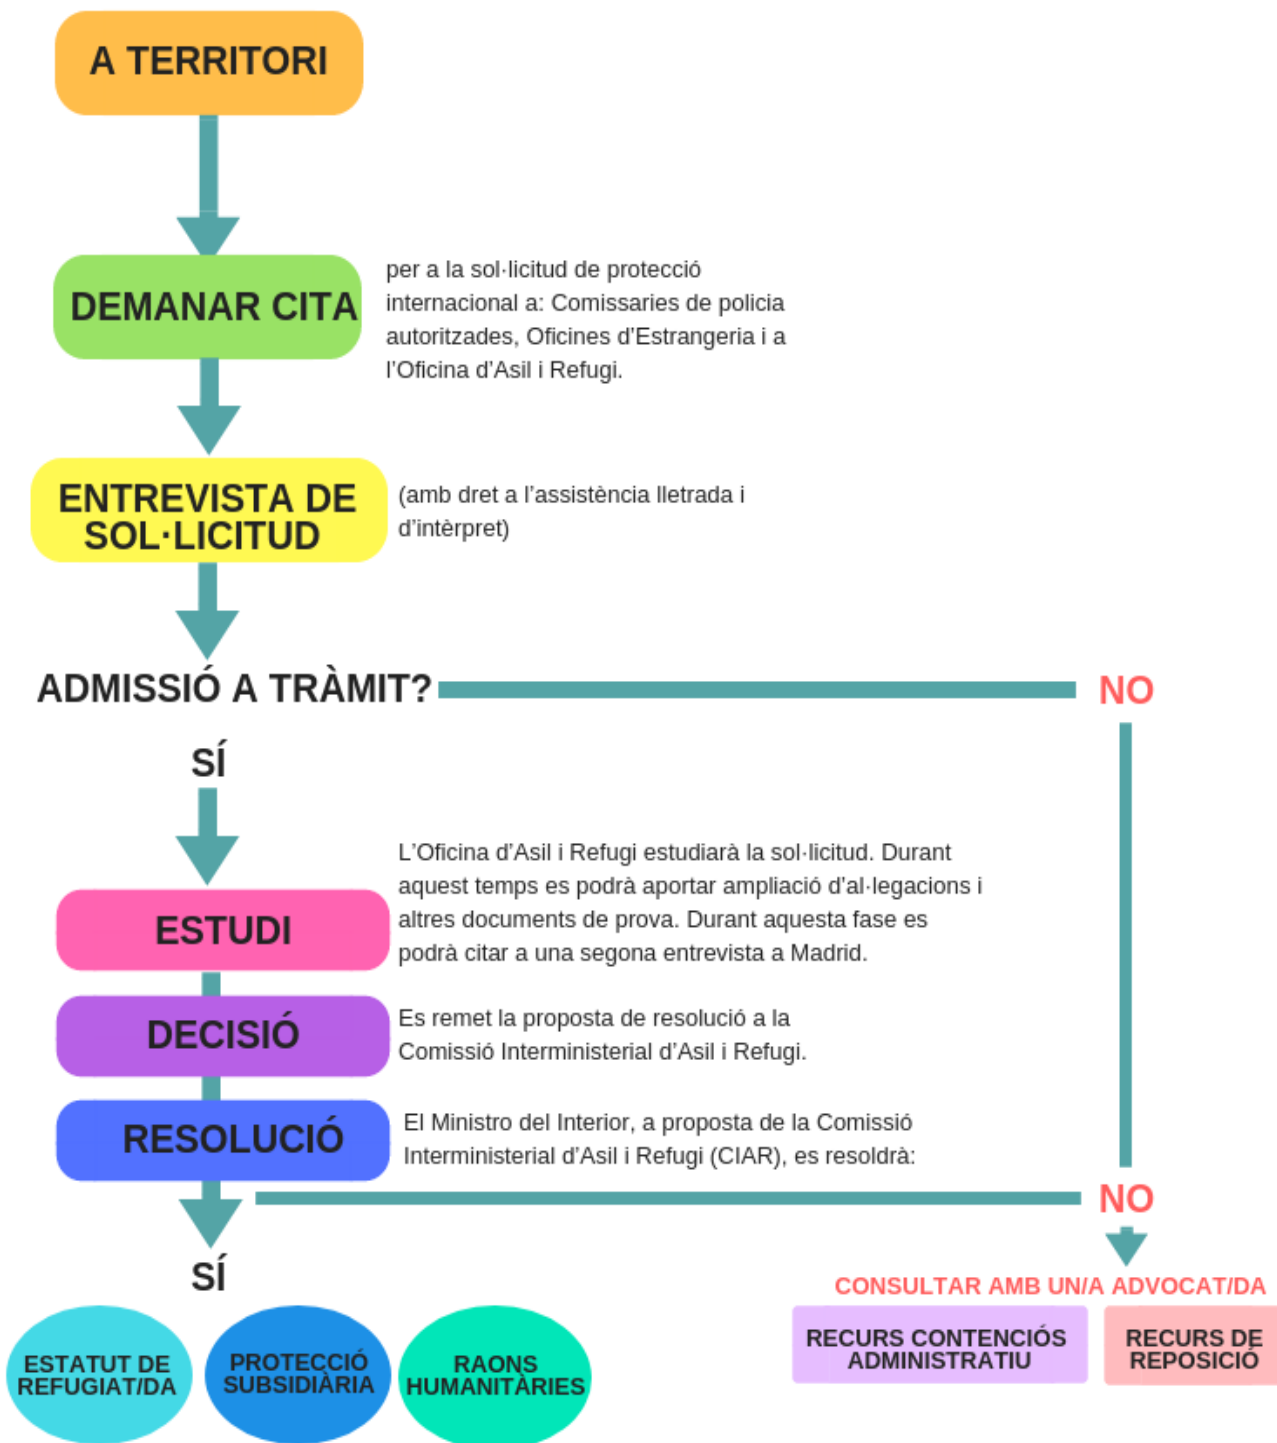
A TERRITORI

DEMANAR CITA

per a la sol·licitud de protecció internacional a: Comissaries de policia autoritzades, Oficines d'Estrangeria i a l'Oficina d'Asil i Refugi.

ENTREVISTA DE SOL·LICITUD

(amb dret a l'assistència lletrada i d'intèrpret)

ADMISSIÓ A TRÀMIT?

NO

SÍ

ESTUDI

L'Oficina d'Asil i Refugi estudiarà la sol·licitud. Durant aquest temps es podrà aportar ampliació d'al·legacions i altres documents de prova. Durant aquesta fase es podrà citar a una segona entrevista a Madrid.

DECISIÓ

Es remet la proposta de resolució a la Comissió Interministerial d'Asil i Refugi.

RESOLUCIÓ

El Ministro del Interior, a proposta de la Comissió Interministerial d'Asil i Refugi (CIAR), es resoldrà:

NO

SÍ

CONSULTAR AMB UN/A ADVOCAT/DA

ESTATUT DE REFUGIAT/DA

PROTECCIÓ SUBSIDIÀRIA

RAONS HUMANITÀRIES

RECURS CONTENCIÓS ADMINISTRATIU

RECURS DE REPOSICIÓ